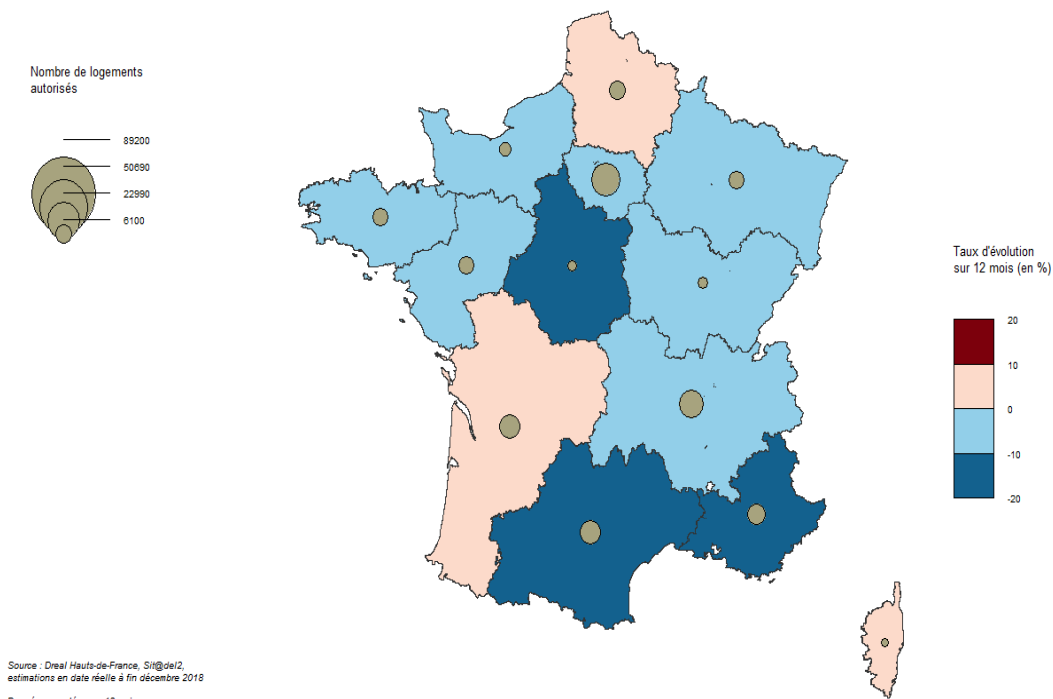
Nombre de logements autorisés

89200

50690

22990

6100

Taux d'évolution sur 12 mois (en %)

20

10

0

-10

-20

Source : Dreal Hauts-de-France, Sit@del2, estimations en date réelle à fin décembre 2018

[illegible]